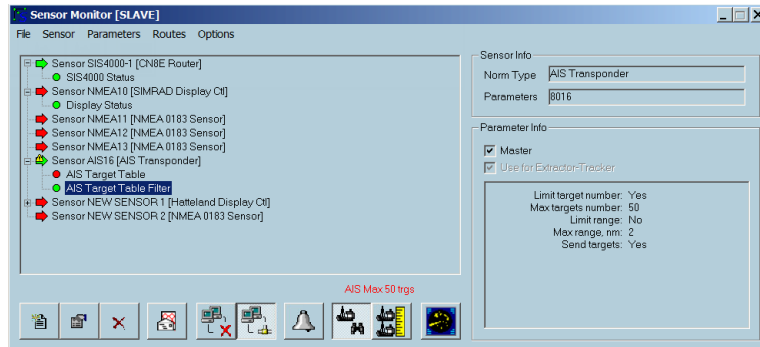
Sensor Monitor [SLAVE]

File Sensor Parameters Routes Options

Sensor SIS4000-1 [CN8E Router]
SIS4000 Status
Sensor NMEA10 [SIMRAD Display Ctl]
Display Status
Sensor NMEA11 [NMEA 0183 Sensor]
Sensor NMEA12 [NMEA 0183 Sensor]
Sensor NMEA13 [NMEA 0183 Sensor]
Sensor AIS16 [AIS Transponder]
AIS Target Table
AIS Target Table Filter
Sensor NEW SENSOR 1 [Hatteland Display Ctl]
Sensor NEW SENSOR 2 [NMEA 0183 Sensor]

Sensor Info
Norm Type AIS Transponder
Parameters 8016

Parameter Info
Master
Use for Extractor-Tracker

Limit target number: Yes
Max targets number: 50
Limit range: No
Max range, nm: 2
Send targets: Yes

AIS Max 50 trgs